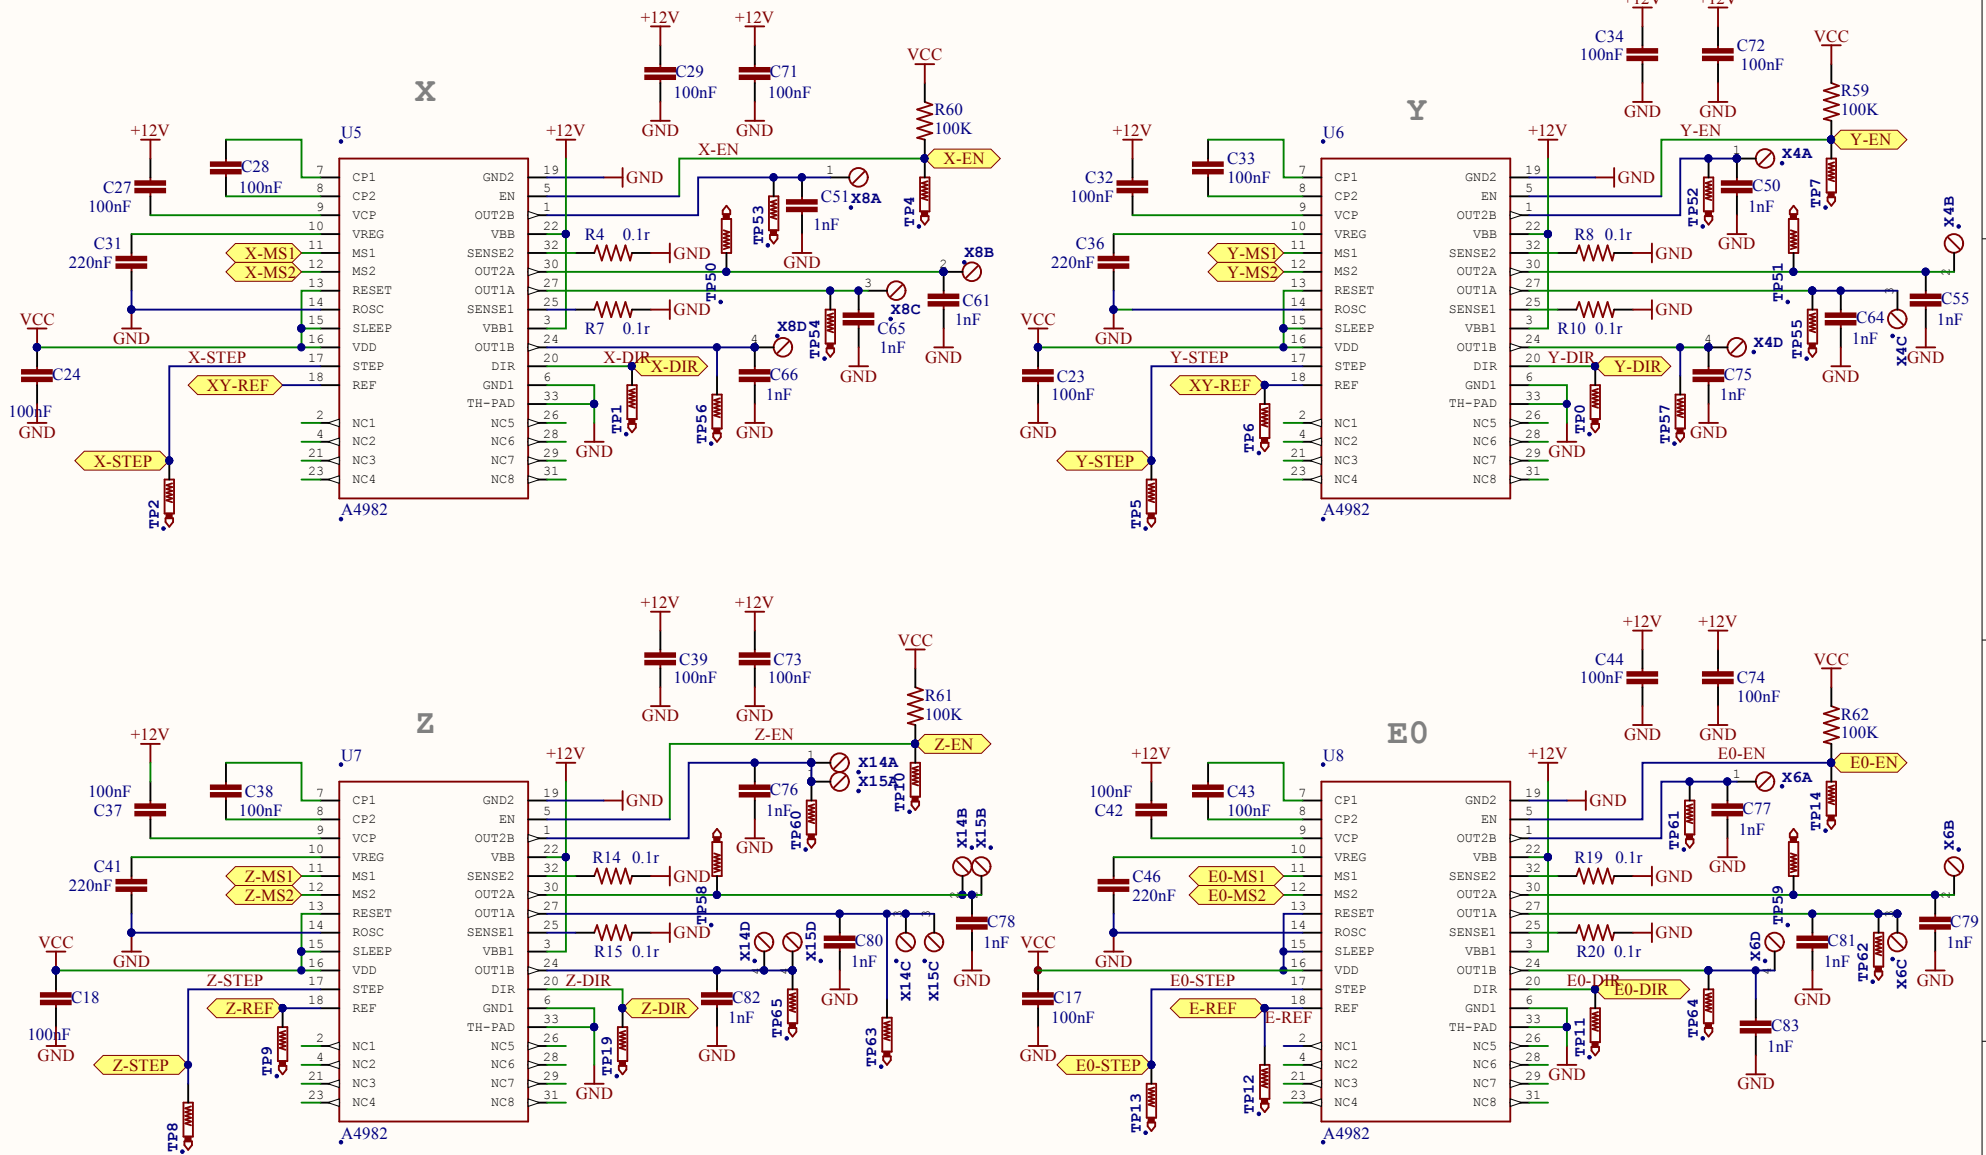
X

U5

+12V C27 100nF
C28 100nF
C31 220nF
GND
VCC C24 100nF GND
X-MS1
X-MS2
X-STEP
XY-REF
X-STEP
TP2

CP1 7
CP2 8
VCP 9
VREG 10
MS1 11
MS2 12
RESET 13
ROSC 14
SLEEP 15
VDD 16
STEP 17
REF 18
NC1 2
NC2 4
NC3 21
NC4 23
A4982

GND2 19
EN 5
OUT2B 1
VBB 22
SENSE2 32
OUT2A 30
OUT1A 27
SENSE1 25
VBB1 3
OUT1B 24
DIR 20
GND1 6
TH-PAD 33
NC5 26
NC6 28
NC7 29
NC8 31

+12V C29 100nF GND
+12V C71 100nF GND
VCC R60 100K
X-EN
X-EN
GND
C51 X8A
1nF
TP4
TP53
GND
R4 0.1r GND
TP50
X8B
C61 1nF
GND
R7 0.1r GND
X8C
C65 1nF
GND
TP54
X8D
X-DIR
X-DIR
C66 1nF
GND
TP1
GND
TP56

Y

U6

+12V C32 100nF
C33 100nF
C36 220nF
GND
VCC C23 100nF GND
Y-MS1
Y-MS2
Y-STEP
XY-REF
Y-STEP
TP5
TP6

CP1 7
CP2 8
VCP 9
VREG 10
MS1 11
MS2 12
RESET 13
ROSC 14
SLEEP 15
VDD 16
STEP 17
REF 18
NC1 2
NC2 4
NC3 21
NC4 23
A4982

GND2 19
EN 5
OUT2B 1
VBB 22
SENSE2 32
OUT2A 30
OUT1A 27
SENSE1 25
VBB1 3
OUT1B 24
DIR 20
GND1 6
TH-PAD 33
NC5 26
NC6 28
NC7 29
NC8 31

+12V C34 100nF GND
+12V C72 100nF GND
VCC R59 100K
Y-EN
Y-EN
GND
X4A
C50 1nF
TP52
GND
TP7
X4B
R8 0.1r GND
TP51
C55 1nF
R10 0.1r GND
C64 1nF
X4C
GND
TP55
GND
X4D
Y-DIR
Y-DIR
C75 1nF
GND
TP0
GND
TP57

Z

U7

+12V 100nF C37
C38 100nF
C41 220nF
GND
VCC C18 100nF GND
Z-MS1
Z-MS2
Z-STEP
Z-REF
Z-STEP
TP8
TP9

CP1 7
CP2 8
VCP 9
VREG 10
MS1 11
MS2 12
RESET 13
ROSC 14
SLEEP 15
VDD 16
STEP 17
REF 18
NC1 2
NC2 4
NC3 21
NC4 23
A4982

GND2 19
EN 5
OUT2B 1
VBB 22
SENSE2 32
OUT2A 30
OUT1A 27
SENSE1 25
VBB1 3
OUT1B 24
DIR 20
GND1 6
TH-PAD 33
NC5 26
NC6 28
NC7 29
NC8 31

+12V C39 100nF GND
+12V C73 100nF GND
VCC R61 100K
Z-EN
Z-EN
GND
X14A
X15A
C76 1nF
GND
TP60
TP10
R14 0.1r GND
TP58
X14B X15B
C78 1nF
GND
R15 0.1r GND
X14D
X15D
C80 1nF
GND
X14C
X15C
Z-DIR
Z-DIR
C82 1nF
GND
TP65
TP63
TP19
GND

E0

U8

+12V 100nF C42
C43 100nF
C46 220nF
GND
VCC C17 100nF GND
E0-MS1
E0-MS2
E0-STEP
E-REF
E-REF
E0-STEP
TP13
TP12

CP1 7
CP2 8
VCP 9
VREG 10
MS1 11
MS2 12
RESET 13
ROSC 14
SLEEP 15
VDD 16
STEP 17
REF 18
NC1 2
NC2 4
NC3 21
NC4 23
A4982

GND2 19
EN 5
OUT2B 1
VBB 22
SENSE2 32
OUT2A 30
OUT1A 27
SENSE1 25
VBB1 3
OUT1B 24
DIR 20
GND1 6
TH-PAD 33
NC5 26
NC6 28
NC7 29
NC8 31

+12V C44 100nF GND
+12V C74 100nF GND
VCC R62 100K
E0-EN
E0-EN
GND
X6A
C77 1nF
GND
TP61
TP14
R19 0.1r GND
TP59
X6B
C79 1nF
GND
R20 0.1r GND
X6D
C81 1nF
GND
TP62
X6C
E0-DIR
E0-DIR
C83 1nF
GND
TP64
TP11
GND